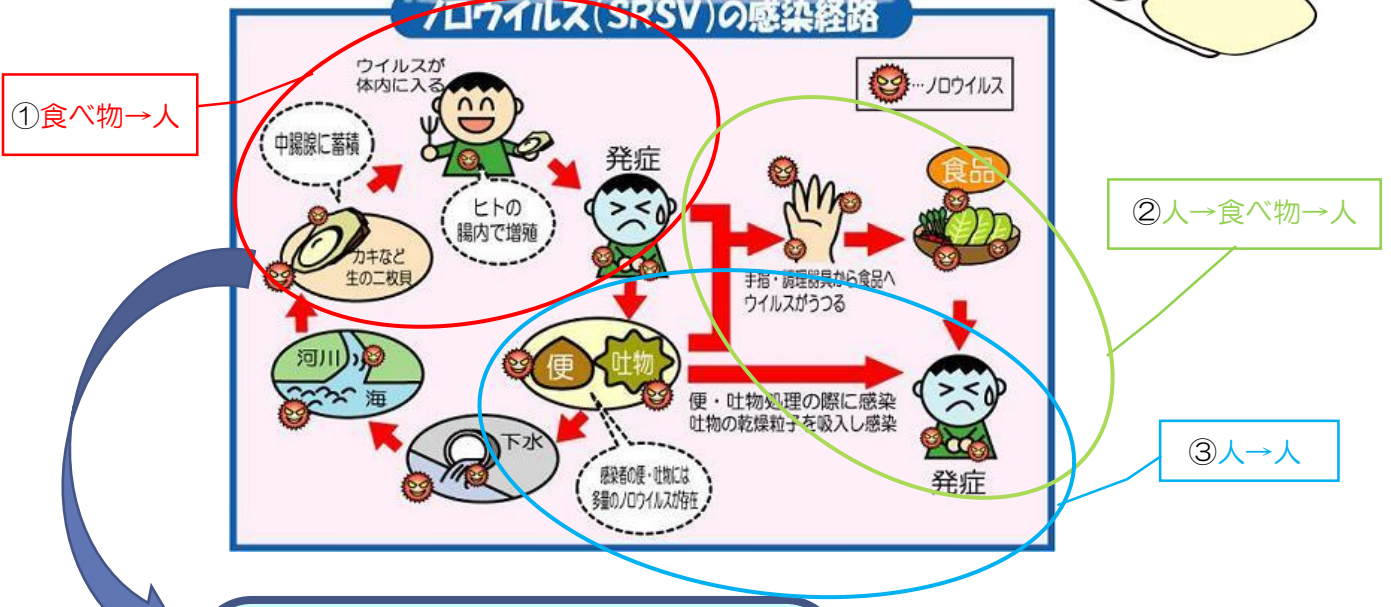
ノロウイルス(SRSV)の感染経路

①食べ物→人

…ノロウイルス

ウイルスが体内に入る

中腸腺に蓄積

ヒトの腸内で増殖

発症

カキなど生の二枚貝

②人→食べ物→人

食品

手指・調理器具から食品へウイルスがうつる

河川

海

便

吐物

便・吐物処理の際に感染
吐物の乾燥粒子を吸入し感染

下水

感染者の便・吐物には多量のノロウイルスが存在

③人→人

発症